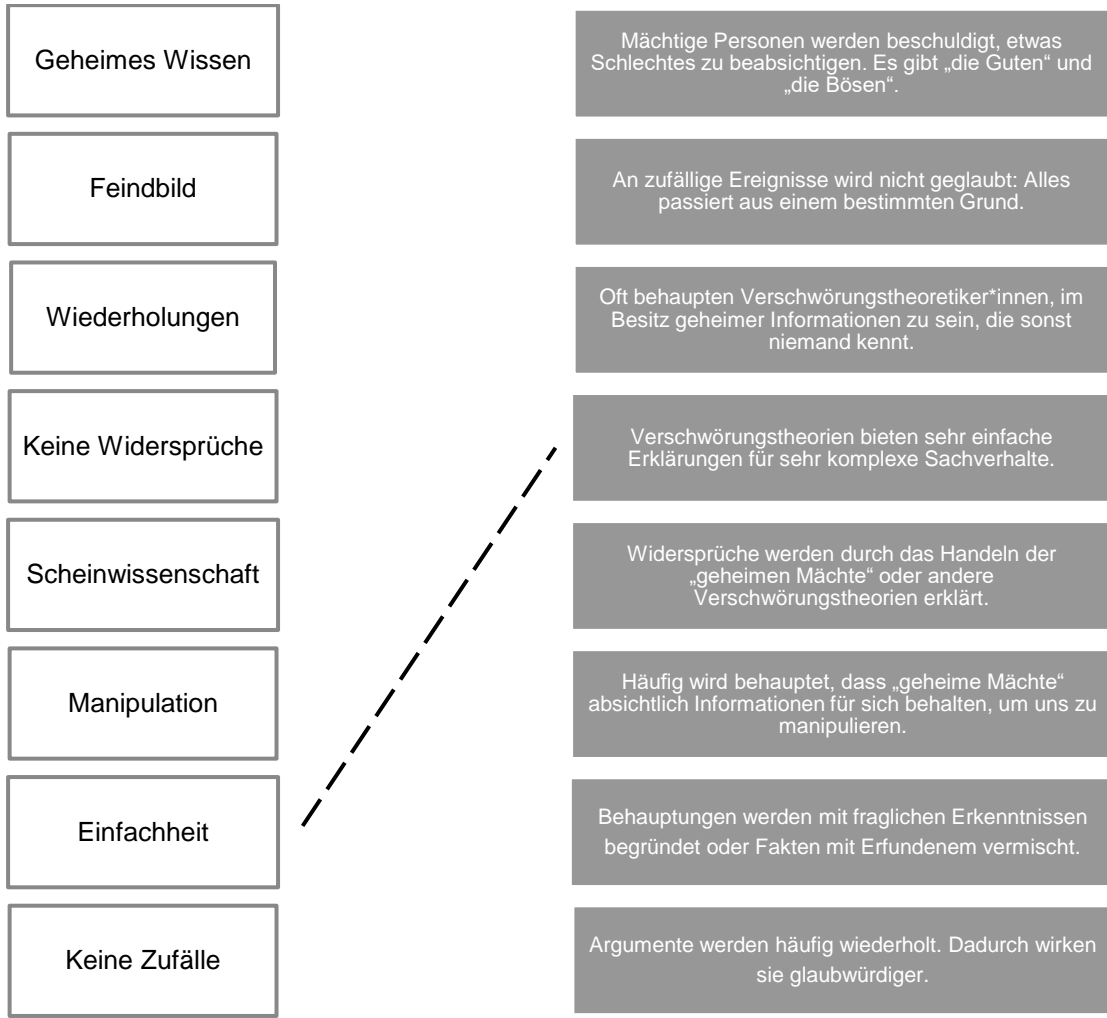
Geheimes Wissen

Feindbild

Wiederholungen

Keine Widersprüche

Scheinwissenschaft

Manipulation

Einfachheit

Keine Zufälle

Mächtige Personen werden beschuldigt, etwas Schlechtes zu beabsichtigen. Es gibt „die Guten“ und „die Bösen“.

An zufällige Ereignisse wird nicht geglaubt: Alles passiert aus einem bestimmten Grund.

Oft behaupten Verschwörungstheoretiker*innen, im Besitz geheimer Informationen zu sein, die sonst niemand kennt.

Verschwörungstheorien bieten sehr einfache Erklärungen für sehr komplexe Sachverhalte.

Widersprüche werden durch das Handeln der „geheimen Mächte“ oder andere Verschwörungstheorien erklärt.

Häufig wird behauptet, dass „geheime Mächte“ absichtlich Informationen für sich behalten, um uns zu manipulieren.

Behauptungen werden mit fraglichen Erkenntnissen begründet oder Fakten mit Erfundenem vermischt.

Argumente werden häufig wiederholt. Dadurch wirken sie glaubwürdiger.